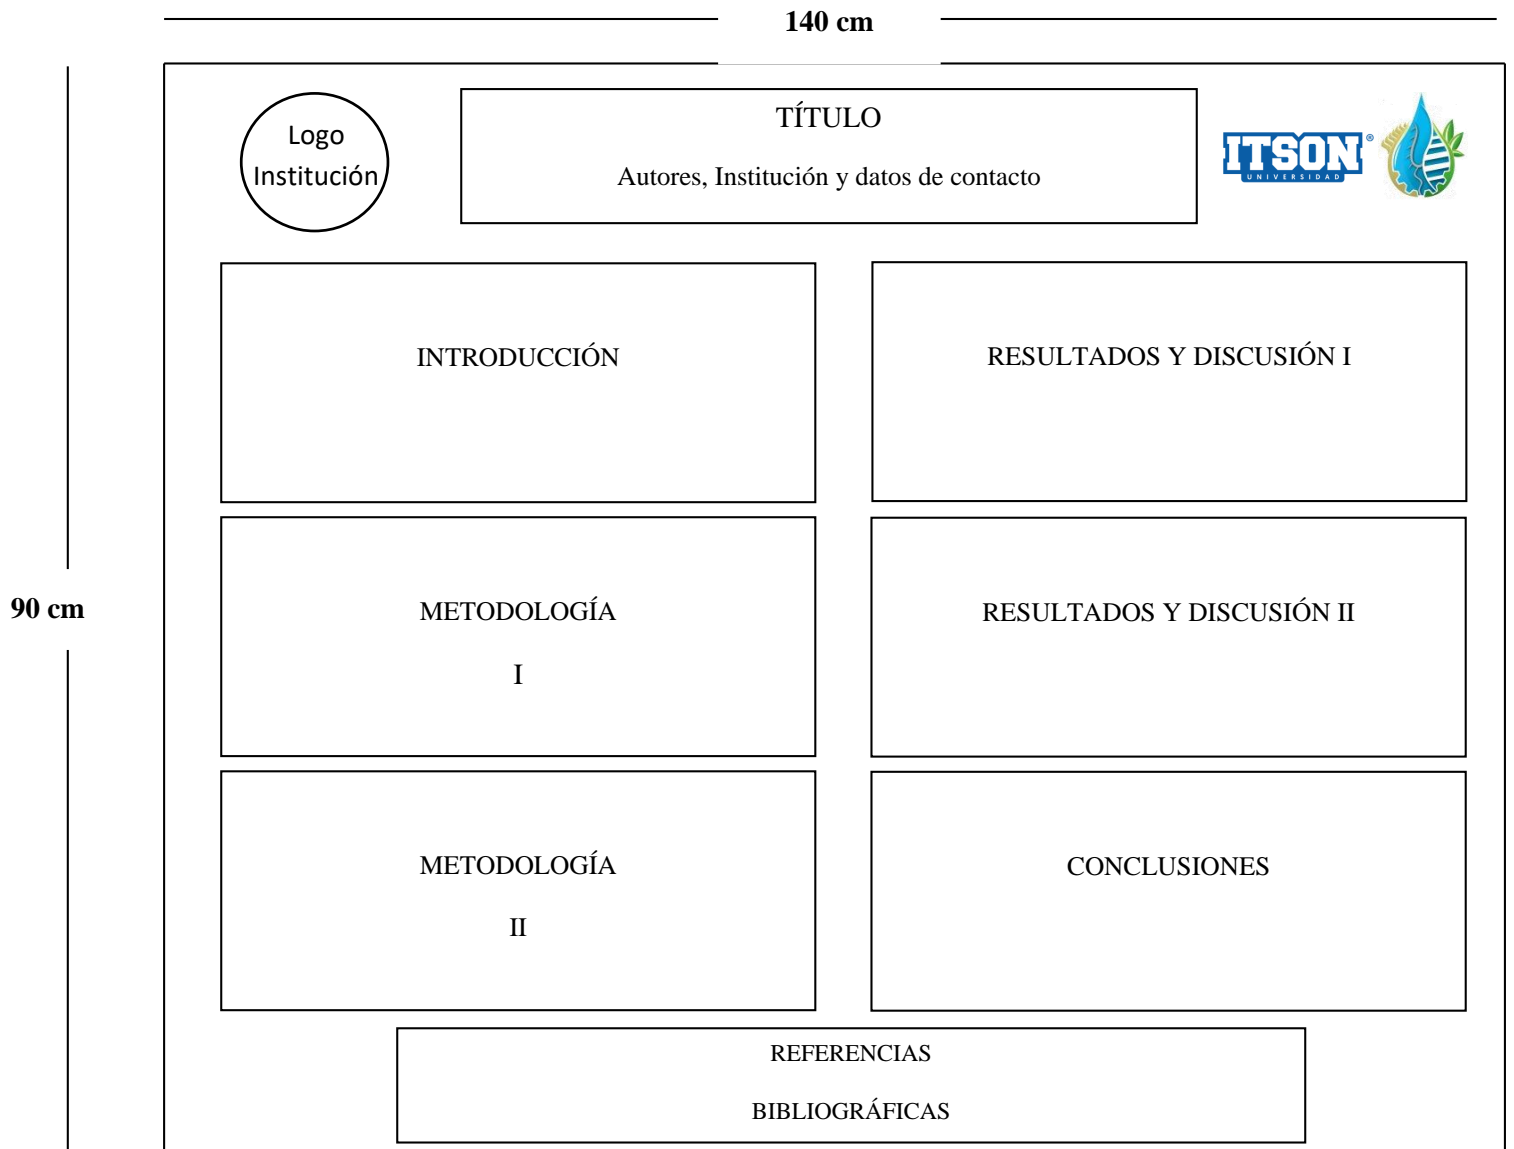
140 cm

90 cm

Logo Institución

TÍTULO

Autores, Institución y datos de contacto

ITSON UNIVERSIDAD

INTRODUCCIÓN

RESULTADOS Y DISCUSIÓN I

METODOLOGÍA

I

RESULTADOS Y DISCUSIÓN II

METODOLOGÍA

II

CONCLUSIONES

REFERENCIAS

BIBLIOGRÁFICAS